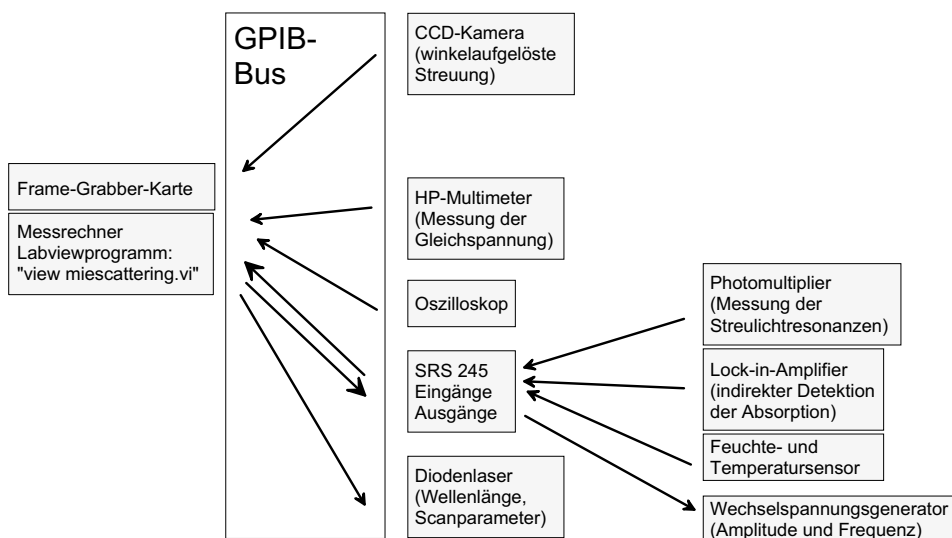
GPIB-Bus

CCD-Kamera (winkelaufgelöste Streuung)

Frame-Grabber-Karte

Messrechner Labviewprogramm: "view miescattering.vi"

HP-Multimeter (Messung der Gleichspannung)

Oszilloskop

Photomultiplier (Messung der Streulichtresonanzen)

SRS 245 Eingänge Ausgänge

Lock-in-Amplifier (indirekter Detektion der Absorption)

Feuchte- und Temperatursensor

Diodenlaser (Wellenlänge, Scanparameter)

Wechselspannungsgenerator (Amplitude und Frequenz)